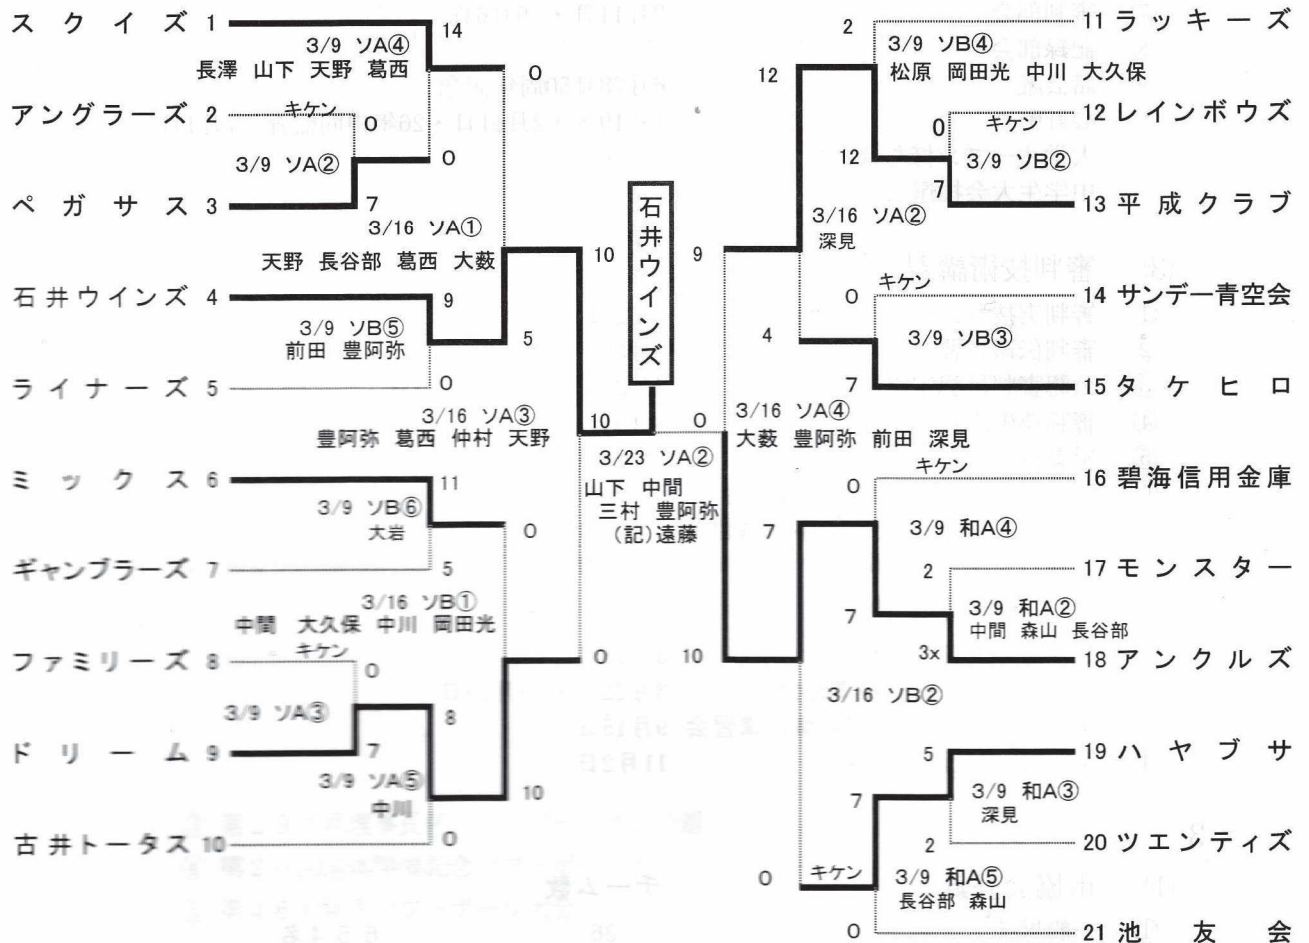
スクイズ 1
14
3/9 ソA④
長澤 山下 天野 葛西
0
アングラーズ 2
キケン
0
3/9 ソA②
0
ペガサス 3
7
3/16 ソA①
天野 長谷部 葛西 大薮
石井ウインズ 4
9
3/9 ソB⑤
前田 豊阿弥
5
ライナーズ 5
0
3/16 ソA③
豊阿弥 葛西 仲村 天野
ミックス 6
11
3/9 ソB⑥
大岩
0
ギャンブラーズ 7
5
3/16 ソB①
中間 大久保 中川 岡田光
ファミリーズ 8
キケン
0
3/9 ソA③
8
ドリーム 9
7
3/9 ソA⑤
中川
10
古井トータス 10
0

石井ウインズ
10
9
10
0
3/23 ソA②
山下 中間
三村 豊阿弥
(記)遠藤
0
10

2
11 ラッキーズ
3/9 ソB④
松原 岡田光 中川 大久保
12
0
キケン
12 レインボウズ
12
3/9 ソB②
7
13 平成クラブ
3/16 ソA②
深見
0
キケン
14 サンデー青空会
4
3/9 ソB③
7
15 タケヒロ
3/16 ソA④
大薮 豊阿弥 前田 深見
キケン
0
16 碧海信用金庫
7
3/9 和A④
2
17 モンスター
7
3/9 和A②
中間 森山 長谷部
3x
18 アンクルズ
3/16 ソB②
5
19 ハヤブサ
7
3/9 和A③
深見
2
20 ツエンティズ
0
キケン
3/9 和A⑤
長谷部 森山
0
21 池友会